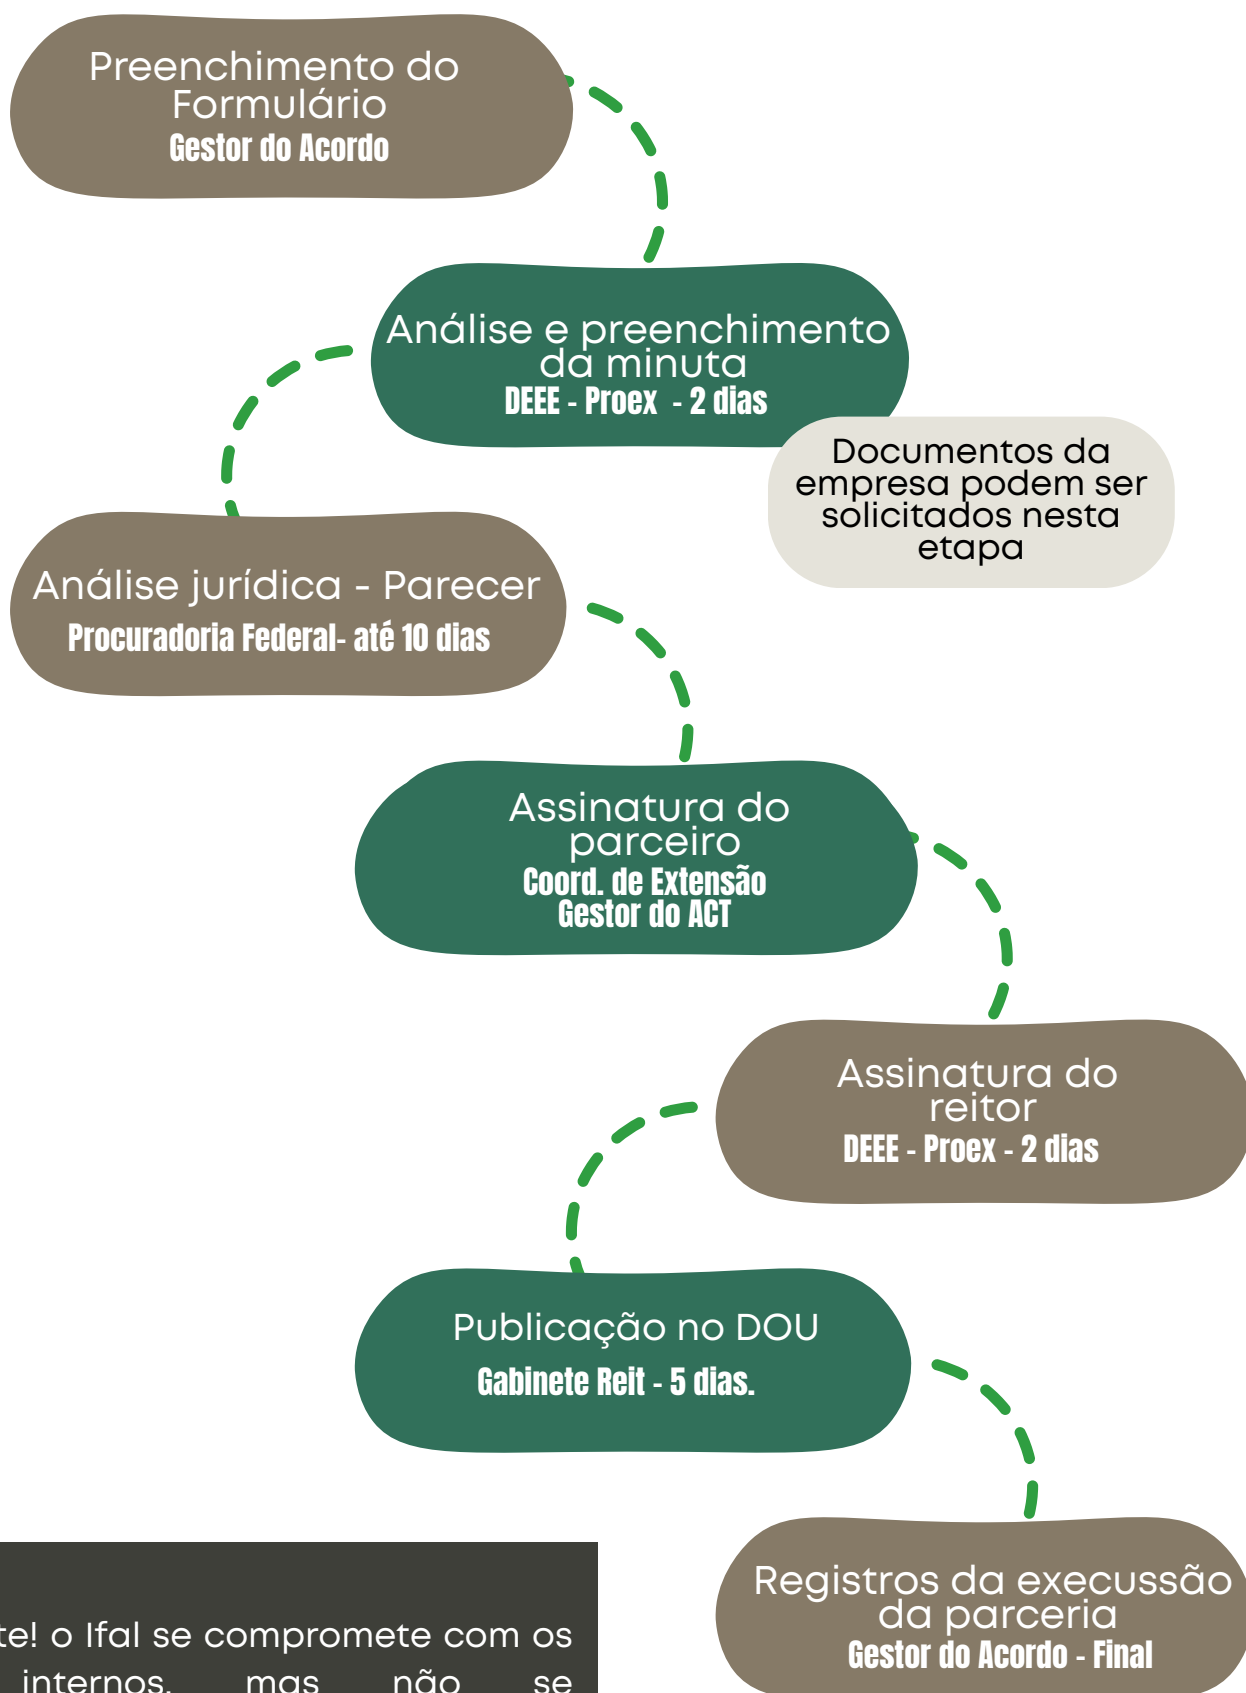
Preenchimento do Formulário
Gestor do Acordo

Análise e preenchimento da minuta
DEEE - Proex - 2 dias

Documentos da empresa podem ser solicitados nesta etapa

Análise jurídica - Parecer
Procuradoria Federal- até 10 dias

Assinatura do parceiro
Coord. de Extensão
Gestor do ACT

Assinatura do reitor
DEEE - Proex - 2 dias

Publicação no DOU
Gabinete Reit - 5 dias.

Registros da execussão da parceria
Gestor do Acordo - Final

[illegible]te! o Ifal se compromete com os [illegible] internos, mas não se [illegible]